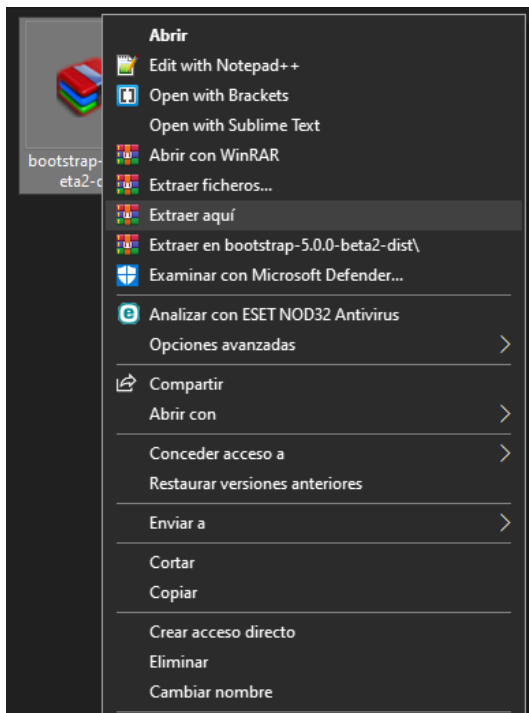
bootstrap-
eta2-d

Abrir
Edit with Notepad++
Open with Brackets
Open with Sublime Text
Abrir con WinRAR
Extraer ficheros...
Extraer aquí
Extraer en bootstrap-5.0.0-beta2-dist\
Examinar con Microsoft Defender...

Analizar con ESET NOD32 Antivirus
Opciones avanzadas

Compartir
Abrir con

Conceder acceso a
Restaurar versiones anteriores

Enviar a

Cortar
Copiar

Crear acceso directo
Eliminar
Cambiar nombre